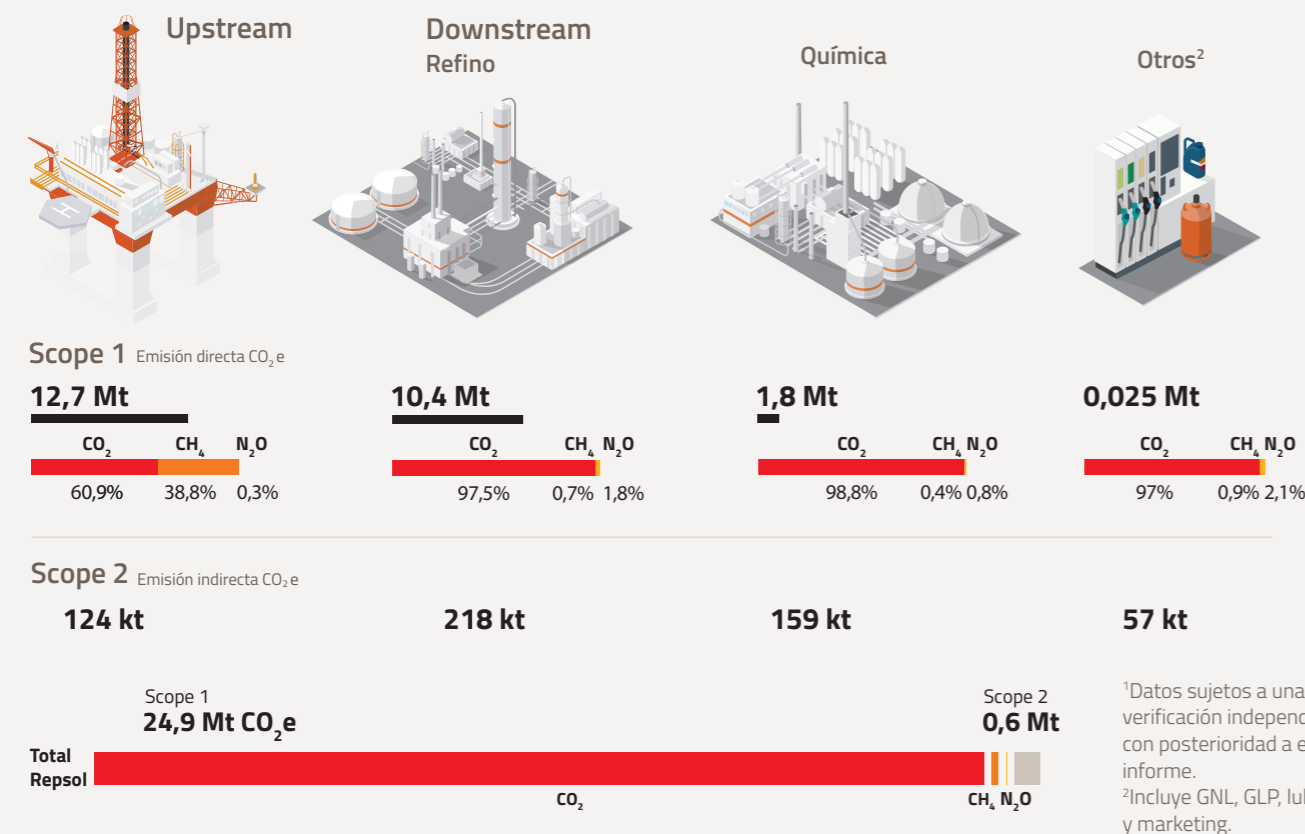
Upstream

Downstream
Refino

Química

Otros$^2$

Scope 1 Emisión directa $CO_2$ e

12,7 Mt
$CO_2$ $CH_4$ $N_2O$
60,9% 38,8% 0,3%

10,4 Mt
$CO_2$ $CH_4$ $N_2O$
97,5% 0,7% 1,8%

1,8 Mt
$CO_2$ $CH_4$ $N_2O$
98,8% 0,4% 0,8%

0,025 Mt
$CO_2$ $CH_4$ $N_2O$
97% 0,9% 2,1%

Scope 2 Emisión indirecta $CO_2$ e

124 kt

218 kt

159 kt

57 kt

Scope 1
24,9 Mt $CO_2$e

Scope 2
0,6 Mt

Total Repsol

$CO_2$

$CH_4$ $N_2O$

$^1$Datos sujetos a una verificación independ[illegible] con posterioridad a e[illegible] informe.
$^2$Incluye GNL, GLP, lu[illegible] y marketing.